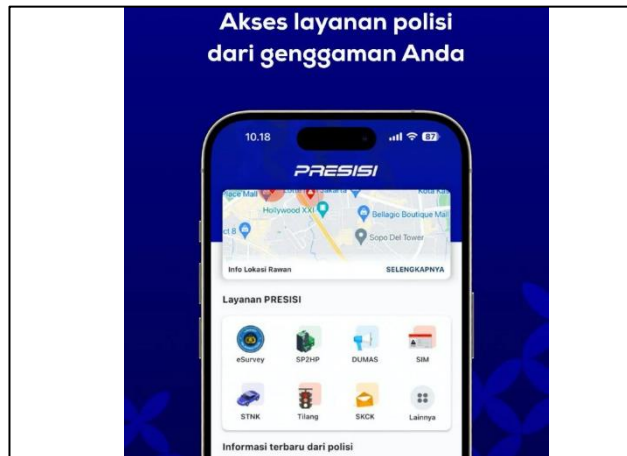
Akses layanan polisi dari genggaman Anda

10.18

87

PRESISI

Plaza Mall

Hollywood XXI

Bellagio Boutique Mall

Sopo Del Tower

Kota Kas

Info Lokasi Rawan

SELENGKAPNYA

Layanan PRESISI

eSurvey

SP2HP

DUMAS

SIM

STNK

Tilang

SKCK

Lainnya

Informasi terbaru dari polisi